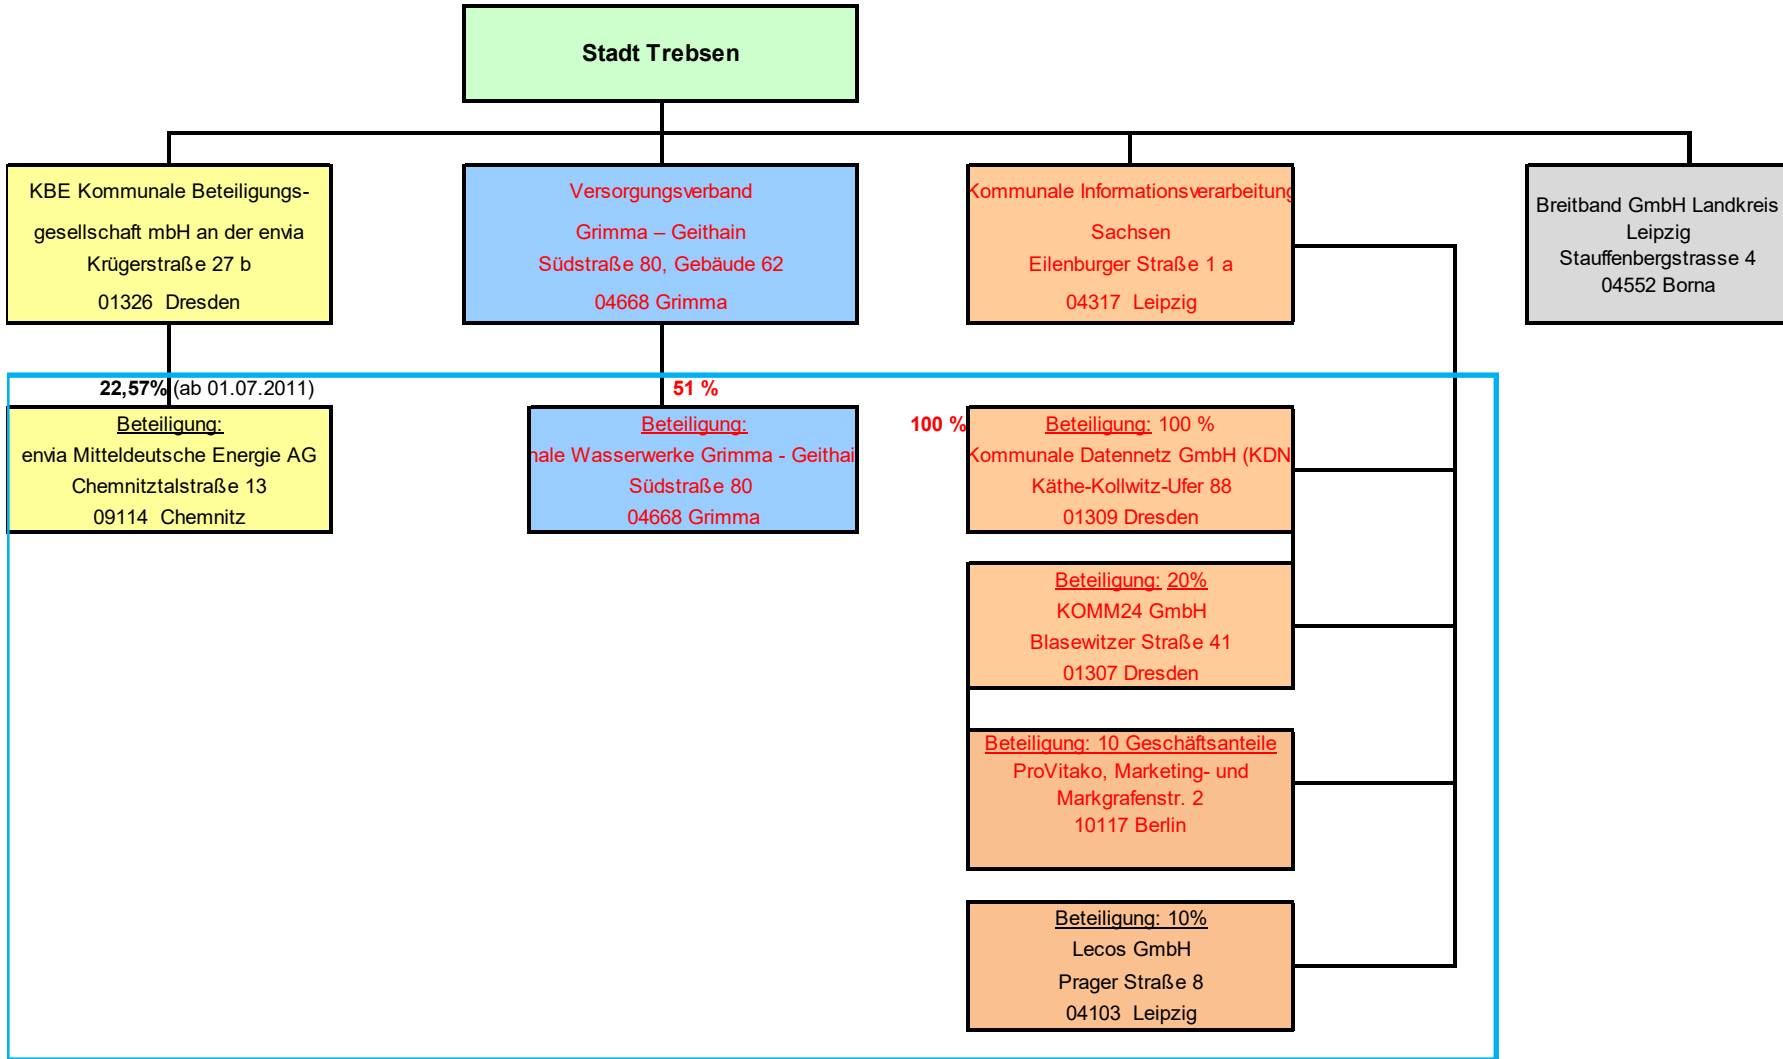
Stadt Trebsen

KBE Kommunale Beteiligungsgesellschaft mbH an der envia
Krügerstraße 27 b
01326 Dresden

Versorgungsverband
Grimma – Geithain
Südstraße 80, Gebäude 62
04668 Grimma

Kommunale Informationsverarbeitung
Sachsen
Eilenburger Straße 1 a
04317 Leipzig

Breitband GmbH Landkreis Leipzig
Stauffenbergstrasse 4
04552 Borna

22,57% (ab 01.07.2011)

Beteiligung:
envia Mitteldeutsche Energie AG
Chemnitztalstraße 13
09114 Chemnitz

51 %

Beteiligung:
nale Wasserwerke Grimma - Geithai
Südstraße 80
04668 Grimma

100 %

Beteiligung: 100 %
Kommunale Datennetz GmbH (KDN
Käthe-Kollwitz-Ufer 88
01309 Dresden

Beteiligung: 20%
KOMM24 GmbH
Blasewitzer Straße 41
01307 Dresden

Beteiligung: 10 Geschäftsanteile
ProVitako, Marketing- und
Markgrafenstr. 2
10117 Berlin

Beteiligung: 10%
Lecos GmbH
Prager Straße 8
04103 Leipzig